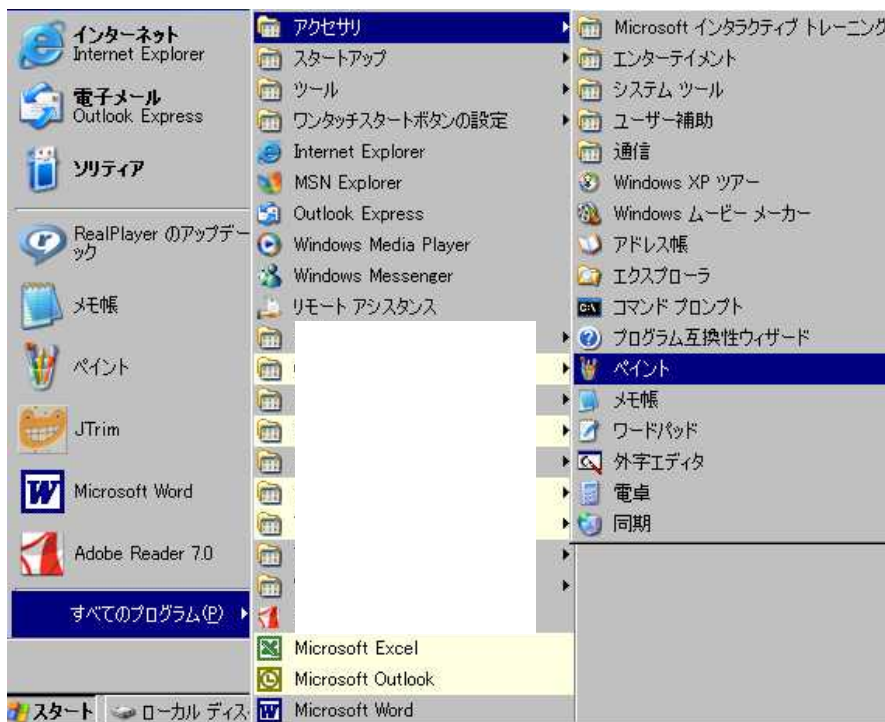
インターネット
Internet Explorer

電子メール
Outlook Express

ソリティア

RealPlayer のアップデーック

メモ帳

ペイント

JTrim

Microsoft Word

Adobe Reader 7.0

すべてのプログラム(P)

アクセサリ
スタートアップ
ツール
ワンタッチスタートボタンの設定
Internet Explorer
MSN Explorer
Outlook Express
Windows Media Player
Windows Messenger
リモート アシスタンス
Microsoft Excel
Microsoft Outlook
Microsoft Word

Microsoft インタラクティブ トレーニング
エンターテイメント
システム ツール
ユーザー補助
通信
Windows XP ツアー
Windows ムービー メーカー
アドレス帳
エクスプローラ
コマンド プロンプト
プログラム互換性ウィザード
ペイント
メモ帳
ワードパッド
外字エディタ
電卓
同期

スタート
ローカル ディス